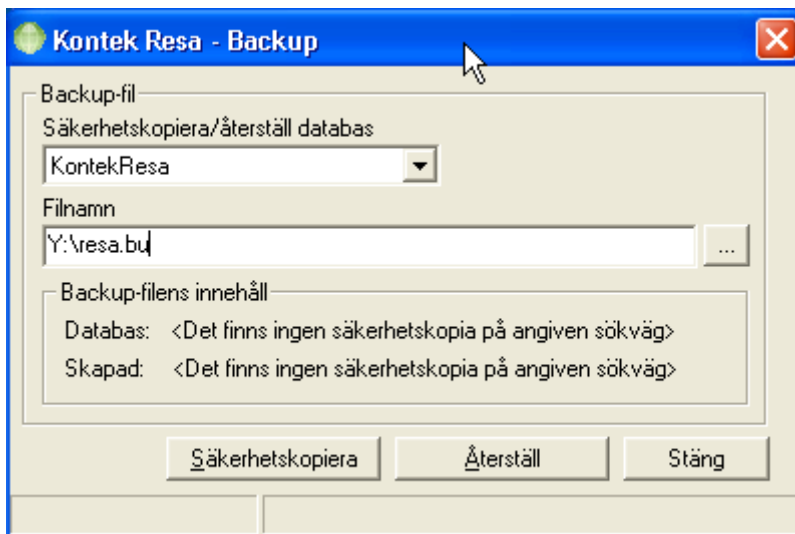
Kontek Resa - Backup

Backup-fil

Säkerhetskopiera/återställ databas

KontekResa

Filnamn

Y:\resa.bu

...

Backup-filens innehåll

Databas: <Det finns ingen säkerhetskopia på angiven sökväg>

Skapad: <Det finns ingen säkerhetskopia på angiven sökväg>

Säkerhetskopiera

Återställ

Stäng